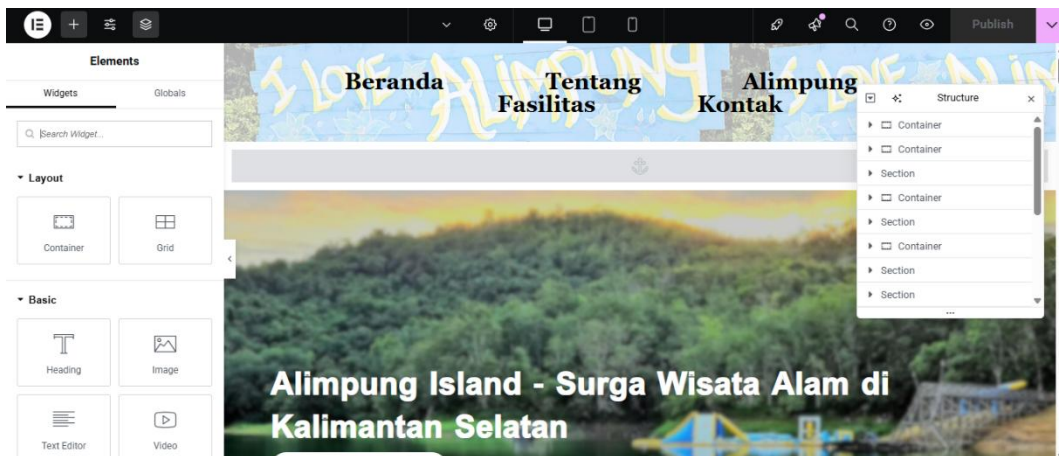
Publish

Elements

Widgets

Globals

Search Widget...

Layout

Container

Grid

Basic

Heading

Image

Text Editor

Video

Beranda

Tentang

Fasilitas

Alimpung

Kontak

Structure

Container

Container

Section

Container

Section

Container

Section

Section

Alimpung Island - Surga Wisata Alam di Kalimantan Selatan